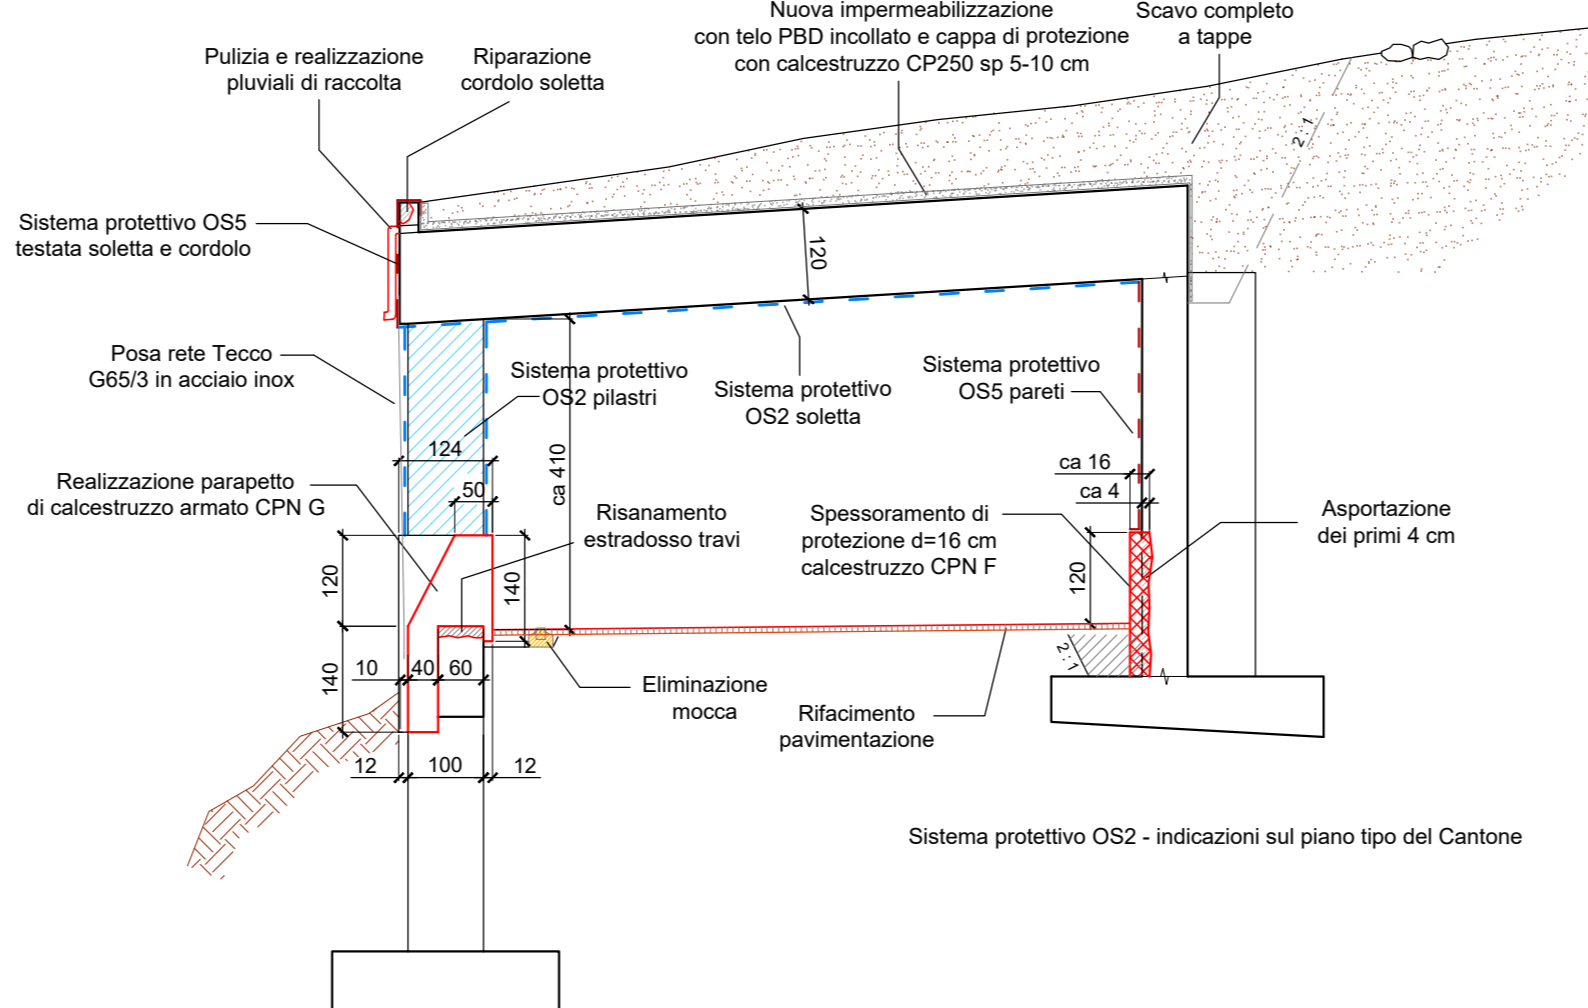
Nuova impermeabilizzazione con telo PBD incollato e cappa di protezione con calcestruzzo CP250 sp 5-10 cm

Scavo completo a tappe

Pulizia e realizzazione pluviali di raccolta

Riparazione cordolo soletta

Sistema protettivo OS5 testata soletta e cordolo

2 : 1

120

Posa rete Tecco G65/3 in acciaio inox

Sistema protettivo OS2 pilastri

Sistema protettivo OS2 soletta

Sistema protettivo OS5 pareti

124

ca 410

ca 16

ca 4

Realizzazione parapetto di calcestruzzo armato CPN G

50

Risanamento estradosso travi

Spessoramento di protezione d=16 cm calcestruzzo CPN F

Asportazione dei primi 4 cm

120

140

120

140

10

40

60

2 : 1

Eliminazione mocca

Rifacimento pavimentazione

12

100

12

Sistema protettivo OS2 - indicazioni sul piano tipo del Cantone